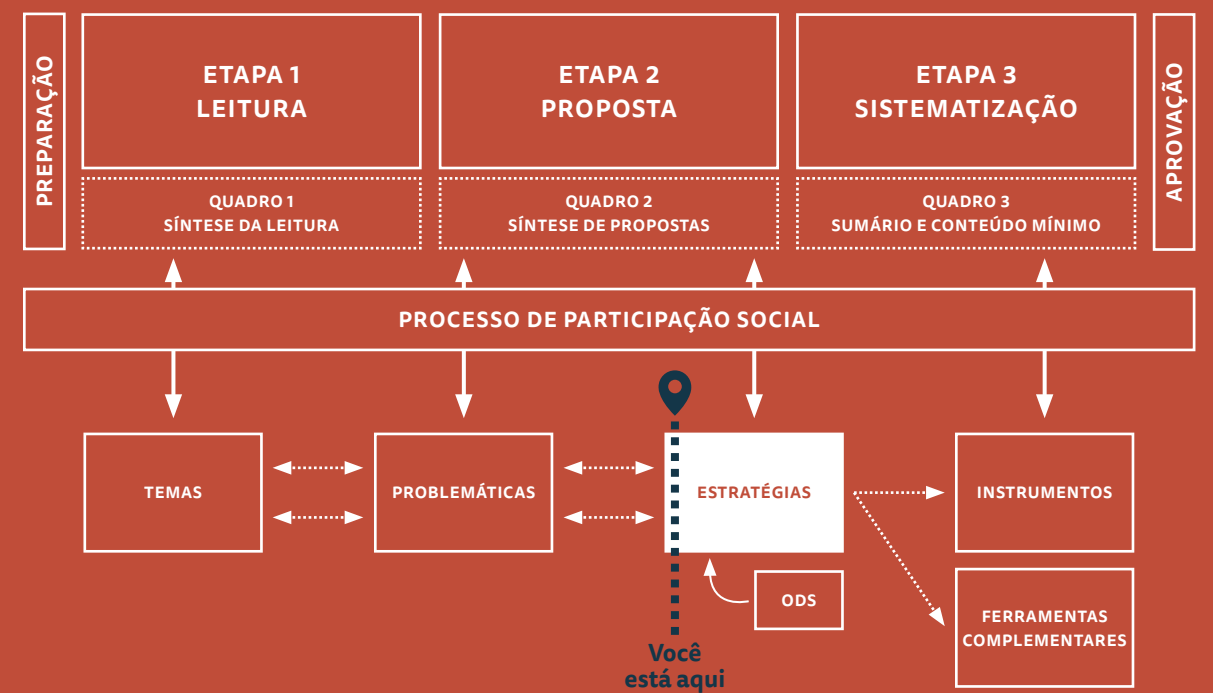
PREPARAÇÃO

ETAPA 1
LEITURA

QUADRO 1
SÍNTESE DA LEITURA

ETAPA 2
PROPOSTA

QUADRO 2
SÍNTESE DE PROPOSTAS

ETAPA 3
SISTEMATIZAÇÃO

QUADRO 3
SUMÁRIO E CONTEÚDO MÍNIMO

APROVAÇÃO

PROCESSO DE PARTICIPAÇÃO SOCIAL

TEMAS

PROBLEMÁTICAS

ESTRATÉGIAS

INSTRUMENTOS

ODS

FERRAMENTAS COMPLEMENTARES

Você está aqui